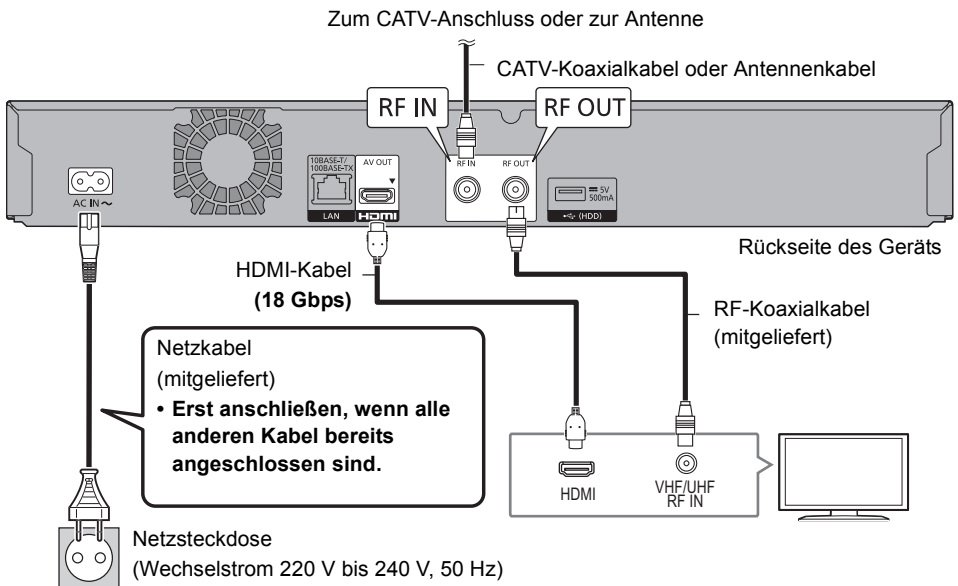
Zum CATV-Anschluss oder zur Antenne

CATV-Koaxialkabel oder Antennenkabel

RF IN

RF OUT

AC IN ~

10BASE-T/ 100BASE-TX

LAN

AV OUT

HDMI

RF IN

RF OUT

5V 500mA

(HDD)

Rückseite des Geräts

HDMI-Kabel **(18 Gbps)**

RF-Koaxialkabel (mitgeliefert)

Netzkabel (mitgeliefert)

• **Erst anschließen, wenn alle anderen Kabel bereits angeschlossen sind.**

HDMI

VHF/UHF RF IN

Netzsteckdose (Wechselstrom 220 V bis 240 V, 50 Hz)